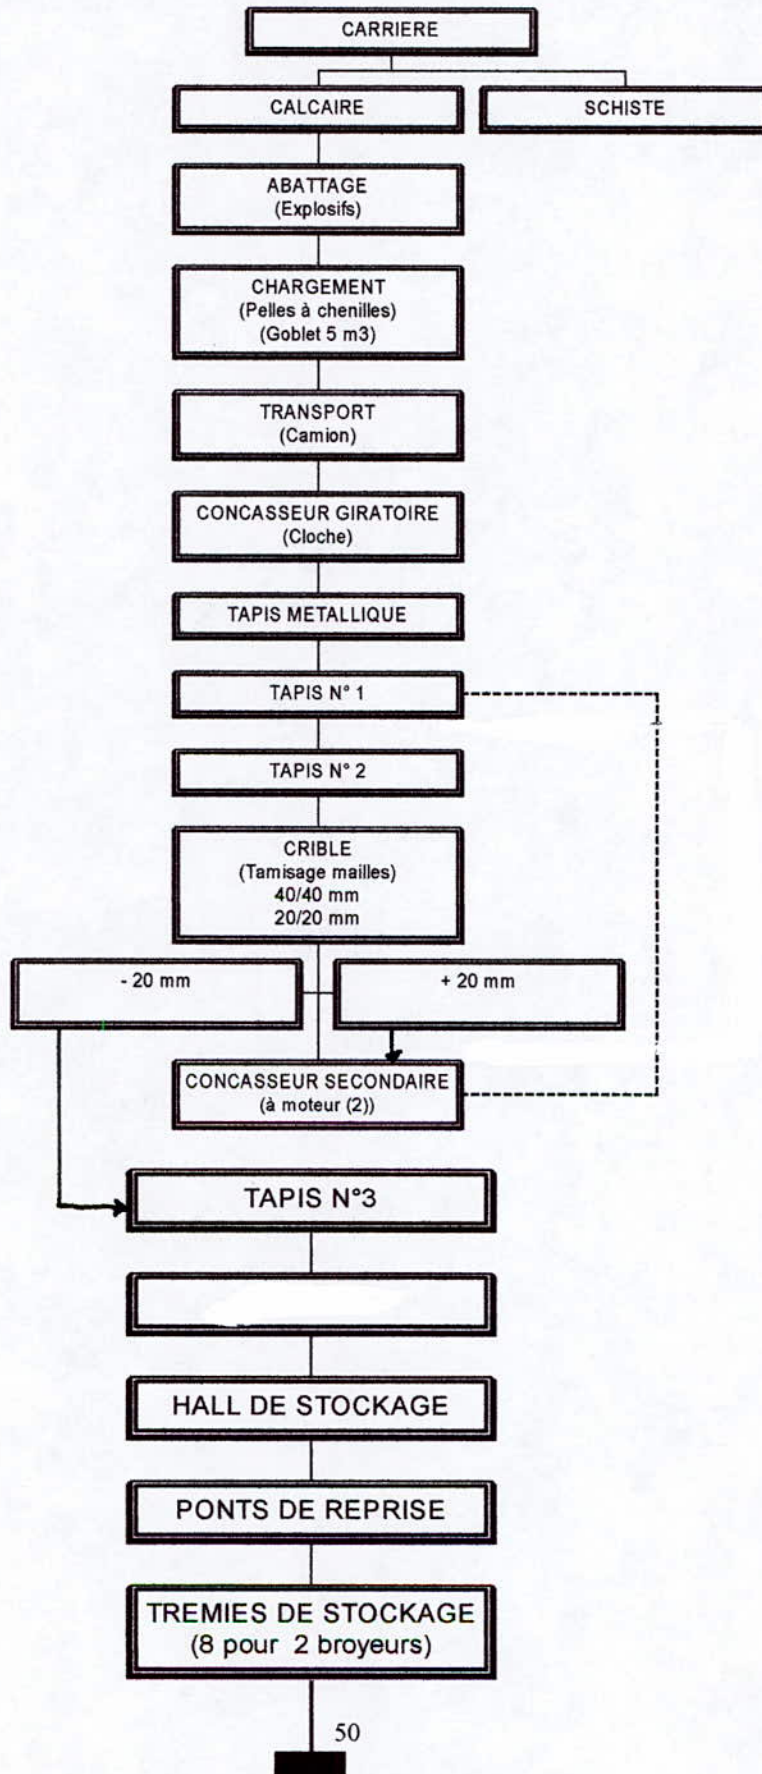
CARRIERE

CALCAIRE

SCHISTE

ABATTAGE
(Explosifs)

CHARGEMENT
(Pelles à chenilles)
(Goblet 5 m3)

TRANSPORT
(Camion)

CONCASSEUR GIRATOIRE
(Cloche)

TAPIS METALLIQUE

TAPIS N° 1

TAPIS N° 2

CRIBLE
(Tamisage mailles)
40/40 mm
20/20 mm

- 20 mm

+ 20 mm

CONCASSEUR SECONDAIRE
(à moteur (2))

TAPIS N°3

HALL DE STOCKAGE

PONTS DE REPRISE

TREMIES DE STOCKAGE
(8 pour 2 broyeurs)

50